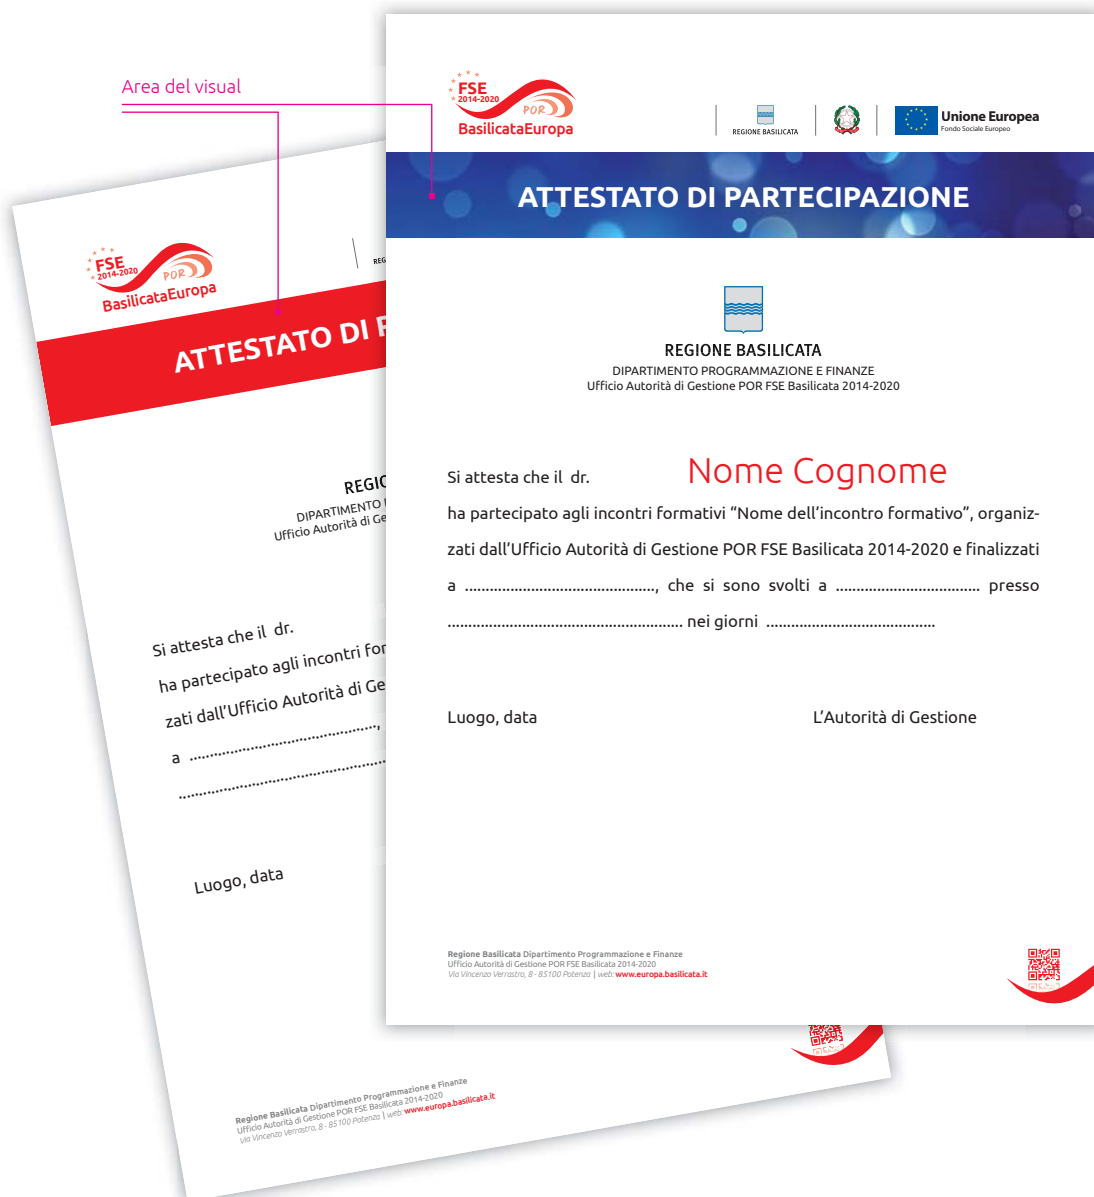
Area del visual

FSE 2014-2020 POR BasilicataEuropa

REGIONE BASILICATA

Unione Europea
Fondo Sociale Europeo

ATTESTATO DI PARTECIPAZIONE

REGIONE BASILICATA
DIPARTIMENTO PROGRAMMAZIONE E FINANZE
Ufficio Autorità di Gestione POR FSE Basilicata 2014-2020

Si attesta che il dr. Nome Cognome
ha partecipato agli incontri formativi “Nome dell’incontro formativo”, organizzati dall’Ufficio Autorità di Gestione POR FSE Basilicata 2014-2020 e finalizzati a ..............................................., che si sono svolti a .................................... presso ......................................................... nei giorni .........................................

Luogo, data

L’Autorità di Gestione

Regione Basilicata Dipartimento Programmazione e Finanze
Ufficio Autorità di Gestione POR FSE Basilicata 2014-2020
Via Vincenzo Verrastro, 8 - 85100 Potenza | web: www.europa.basilicata.it

FSE 2014-2020 POR BasilicataEuropa

REG

ATTESTATO DI P

REGIO
DIPARTIMENTO
Ufficio Autorità di Ge

Si attesta che il dr.
ha partecipato agli incontri for
zati dall’Ufficio Autorità di Ge
a ...........................................,
.........................................................

Luogo, data

Regione Basilicata Dipartimento Programmazione e Finanze
Ufficio Autorità di Gestione POR FSE Basilicata 2014-2020
Via Vincenzo Verrastro, 8 - 85100 Potenza | web: www.europa.basilicata.it